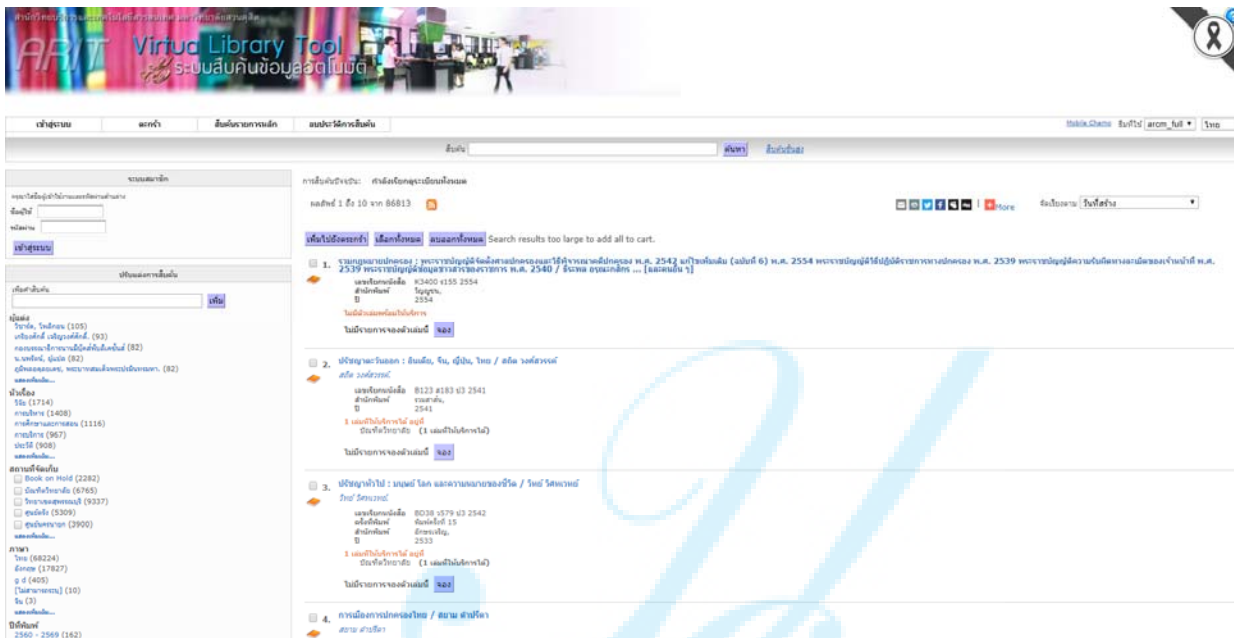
ARIT Virtual Library Tool
ระบบสืบค้นข้อมูลออนไลน์

เข้าสู่ระบบ | ตะกร้า | สืบค้นรายการหลัก | ประวัติการสืบค้น

Mobile Theme ธีมที่ใช้ arcm_full ไทย

สืบค้น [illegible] ค้นหา สืบค้นขั้นสูง

ระบบสมาชิก
ข้อมูลผู้ใช้
รหัสผ่าน
เข้าสู่ระบบ

ปรับแต่งการสืบค้น
เพิ่ม
ผู้แต่ง
วิชาภัส, วิทย์สกล (105)
เกรียงศักดิ์ เจริญวงศ์ศักดิ์. (93)
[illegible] (82)
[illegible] (82)
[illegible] (82)
แสดงเพิ่มเติม...
หัวเรื่อง
วิจัย (1714)
การบริหาร (1408)
การศึกษาและการสอน (1116)
การบริการ (967)
ประวัติ (908)
แสดงเพิ่มเติม...
สถานที่จัดเก็บ
Book on Hold (2282)
ห้องสมุด (6765)
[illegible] (9337)
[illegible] (5309)
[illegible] (3900)
แสดงเพิ่มเติม...
ภาษา
ไทย (68224)
อังกฤษ (17827)
g d (405)
[ไม่สามารถระบุ] (10)
จีน (3)
แสดงเพิ่มเติม...
ปีพิมพ์
2560 - 2569 (162)

การสืบค้นปัจจุบัน: กำลังเรียกดูระเบียนทั้งหมด
ผลลัพธ์ 1 ถึง 10 จาก 86813
More
จัดเรียงตาม วันที่สร้าง
เพิ่มไปยังตะกร้า เลือกทั้งหมด ลบออกทั้งหมด Search results too large to add all to cart.

1. รวมกฎหมายปกครอง : พระราชบัญญัติจัดตั้งศาลปกครองและวิธีพิจารณาคดีปกครอง พ.ศ. 2542 แก้ไขเพิ่มเติม (ฉบับที่ 6) พ.ศ. 2554 พระราชบัญญัติวิธีปฏิบัติราชการทางปกครอง พ.ศ. 2539 พระราชบัญญัติความรับผิดทางละเมิดของเจ้าหน้าที่ พ.ศ. 2539 พระราชบัญญัติข้อมูลข่าวสารของราชการ พ.ศ. 2540 / ธีระพล อรุณะกสิกร ... [และคนอื่น ๆ]
เลขเรียกหนังสือ K3400 ร155 2554
สำนักพิมพ์ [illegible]
ปี 2554
ไม่มีฉบับหมดพร้อมให้บริการ
ไม่มีรายการจองตัวเล่มนี้ จอง

2. ปรัชญาตะวันออก : อินเดีย, จีน, ญี่ปุ่น, ไทย / สถิต วงศ์สวรรค์
สถิต วงศ์สวรรค์
เลขเรียกหนังสือ B123 ส183 ป3 2541
สำนักพิมพ์ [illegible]
ปี 2541
1 เล่มที่ให้บริการได้ อยู่ที่
ห้องสมุด (1 เล่มที่ให้บริการได้)
ไม่มีรายการจองตัวเล่มนี้ จอง

3. ปรัชญาทั่วไป : มนุษย์ โลก และความหมายของชีวิต / วิทย์ วิศทเวทย์
วิทย์ วิศทเวทย์
เลขเรียกหนังสือ BD38 ว579 ป3 2542
ครั้งที่พิมพ์ พิมพ์ครั้งที่ 15
สำนักพิมพ์ อักษรเจริญ,
ปี 2533
1 เล่มที่ให้บริการได้ อยู่ที่
ห้องสมุด (1 เล่มที่ให้บริการได้)
ไม่มีรายการจองตัวเล่มนี้ จอง

4. การเมืองการปกครองไทย / สมาน ลำปรีดา
สมาน ลำปรีดา